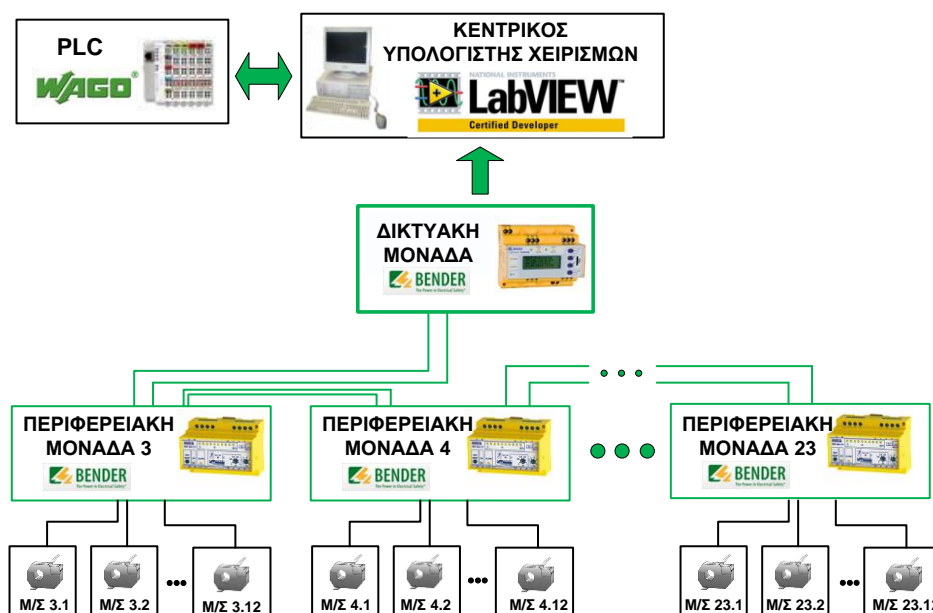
PLC

WAGO

ΚΕΝΤΡΙΚΟΣ ΥΠΟΛΟΓΙΣΤΗΣ ΧΕΙΡΙΣΜΩΝ

NATIONAL INSTRUMENTS

LabVIEW

Certified Developer

ΔΙΚΤΥΑΚΗ ΜΟΝΑΔΑ

BENDER

The Power in Electrical Safety

ΠΕΡΙΦΕΡΕΙΑΚΗ ΜΟΝΑΔΑ 3

BENDER

The Power in Electrical Safety

ΠΕΡΙΦΕΡΕΙΑΚΗ ΜΟΝΑΔΑ 4

BENDER

The Power in Electrical Safety

ΠΕΡΙΦΕΡΕΙΑΚΗ ΜΟΝΑΔΑ 23

BENDER

The Power in Electrical Safety

Μ/Σ 3.1

Μ/Σ 3.2

Μ/Σ 3.12

Μ/Σ 4.1

Μ/Σ 4.2

Μ/Σ 4.12

Μ/Σ 23.1

Μ/Σ 23.2

Μ/Σ 23.12